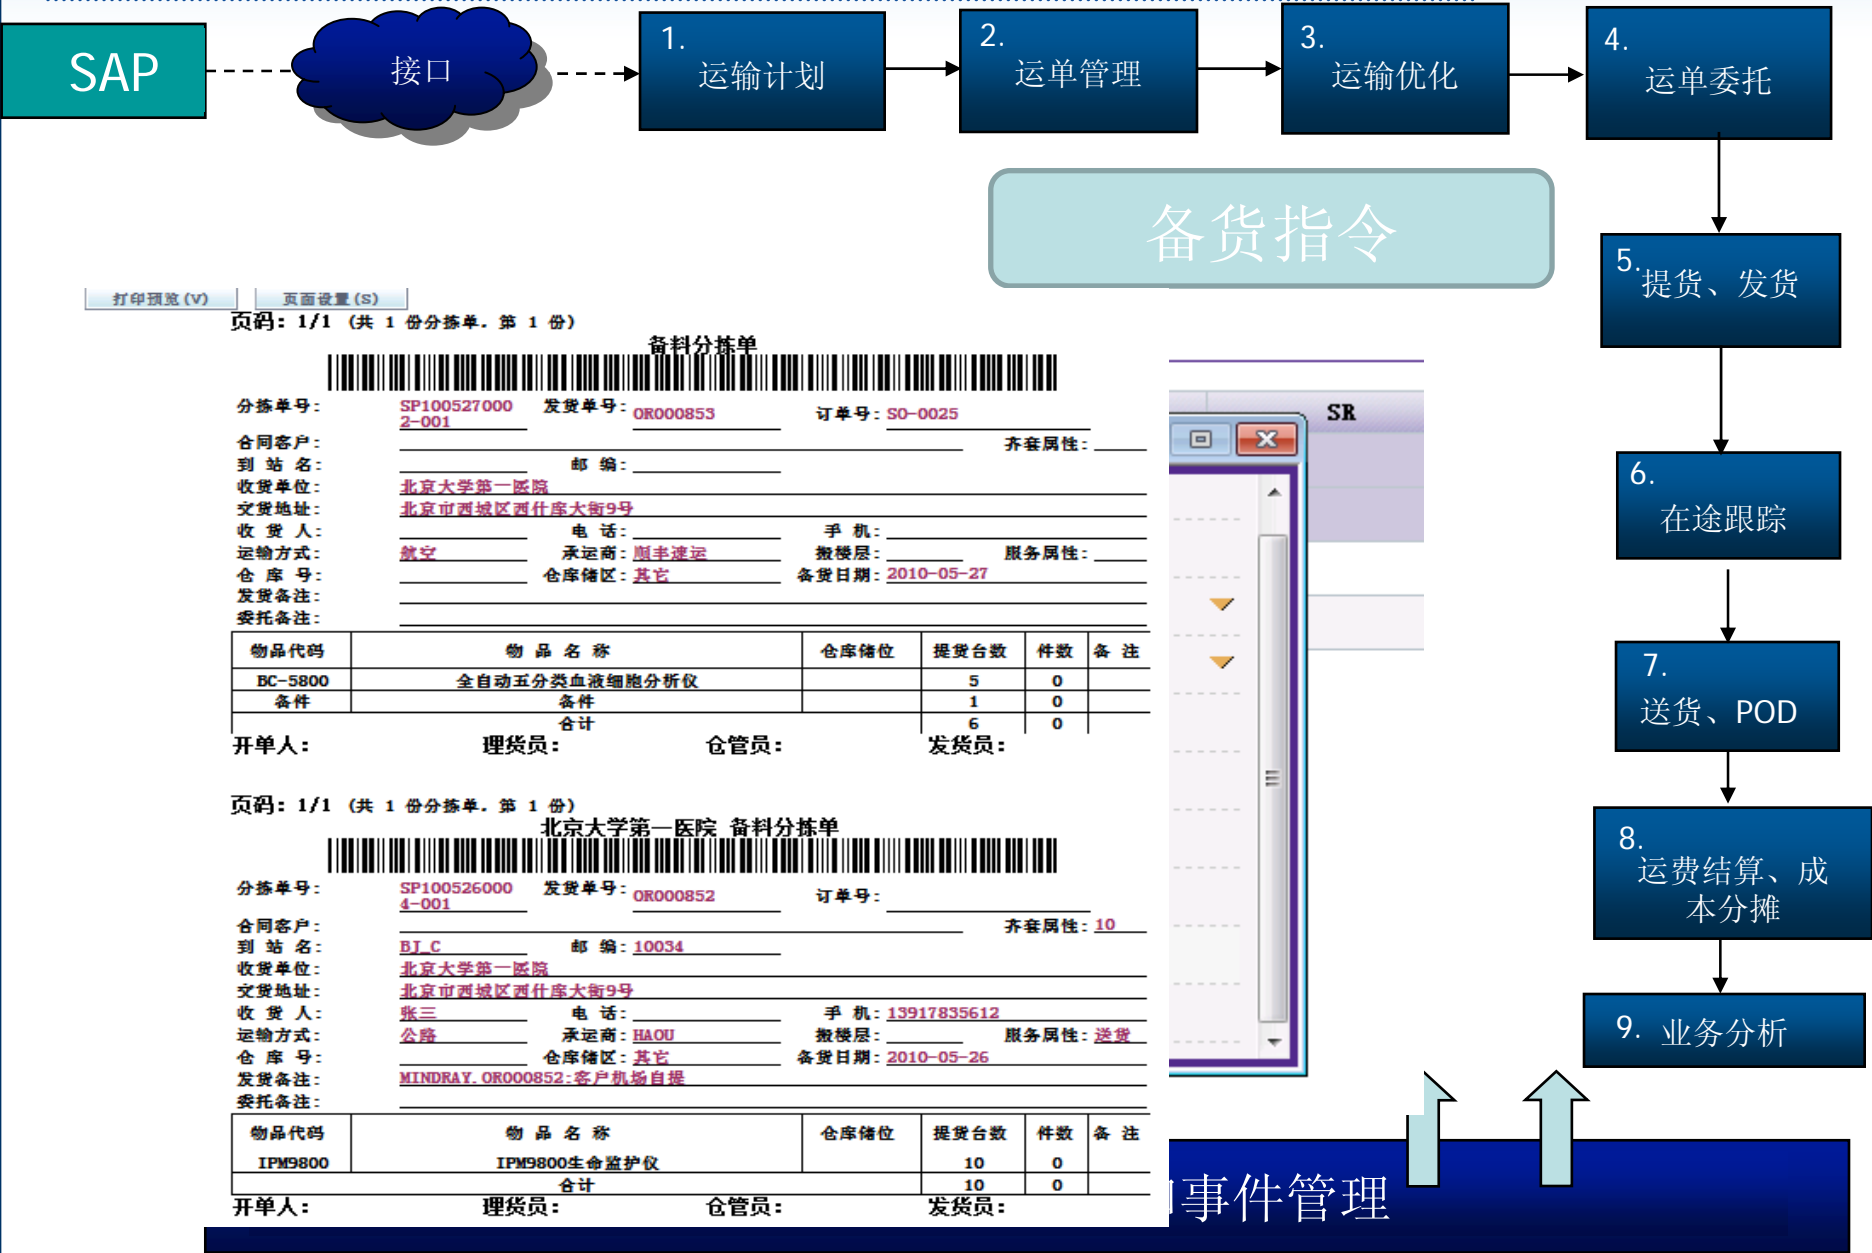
SAP

接口

1. 运输计划

2. 运单管理

3. 运输优化

4. 运单委托

备货指令

5. 提货、发货

6. 在途跟踪

7. 送货、POD

8. 运费结算、成本分摊

9. 业务分析

打印预览 (V)　页面设置 (S)

页码: 1/1 (共 1 份分拣单. 第 1 份)

备料分拣单

分拣单号: SP1005270002-001　发货单号: OR000853　订单号: SO-0025
合同客户:　齐套属性:
到 站 名:　邮 编:
收货单位: 北京大学第一医院
交货地址: 北京市西城区西什库大街9号
收 货 人:　电 话:　手 机:
运输方式: 航空　承运商: 顺丰速运　搬楼层:　服务属性:
仓 库 号:　仓库储区: 其它　备货日期: 2010-05-27
发货备注:
委托备注:

| 物品代码 | 物 品 名 称 | 仓库储位 | 提货台数 | 件数 | 备 注 |
|---|---|---|---|---|---|
| BC-5800 | 全自动五分类血液细胞分析仪 | | 5 | 0 | |
| 备件 | 备件 | | 1 | 0 | |
| | 合计 | | 6 | 0 | |

开单人:　理货员:　仓管员:　发货员:

页码: 1/1 (共 1 份分拣单. 第 1 份)

北京大学第一医院 备料分拣单

分拣单号: SP1005260004-001　发货单号: OR000852　订单号:
合同客户:　齐套属性: 10
到 站 名: BJ_C　邮 编: 10034
收货单位: 北京大学第一医院
交货地址: 北京市西城区西什库大街9号
收 货 人: 张三　电 话:　手 机: 13917835612
运输方式: 公路　承运商: HAOU　搬楼层:　服务属性: 送货
仓 库 号:　仓库储区: 其它　备货日期: 2010-05-26
发货备注: MINDRAY.OR000852:客户机场自提
委托备注:

| 物品代码 | 物 品 名 称 | 仓库储位 | 提货台数 | 件数 | 备 注 |
|---|---|---|---|---|---|
| IPM9800 | IPM9800生命监护仪 | | 10 | 0 | |
| | 合计 | | 10 | 0 | |

开单人:　理货员:　仓管员:　发货员:

SR

事件管理